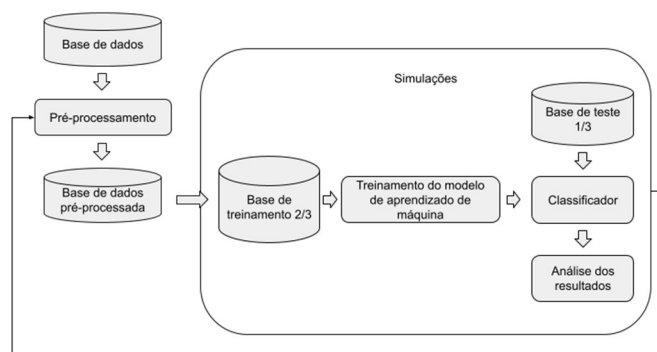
Base de dados

Pré-processamento

Base de dados pré-processada

Simulações

Base de treinamento 2/3

Treinamento do modelo de aprendizado de máquina

Base de teste 1/3

Classificador

Análise dos resultados